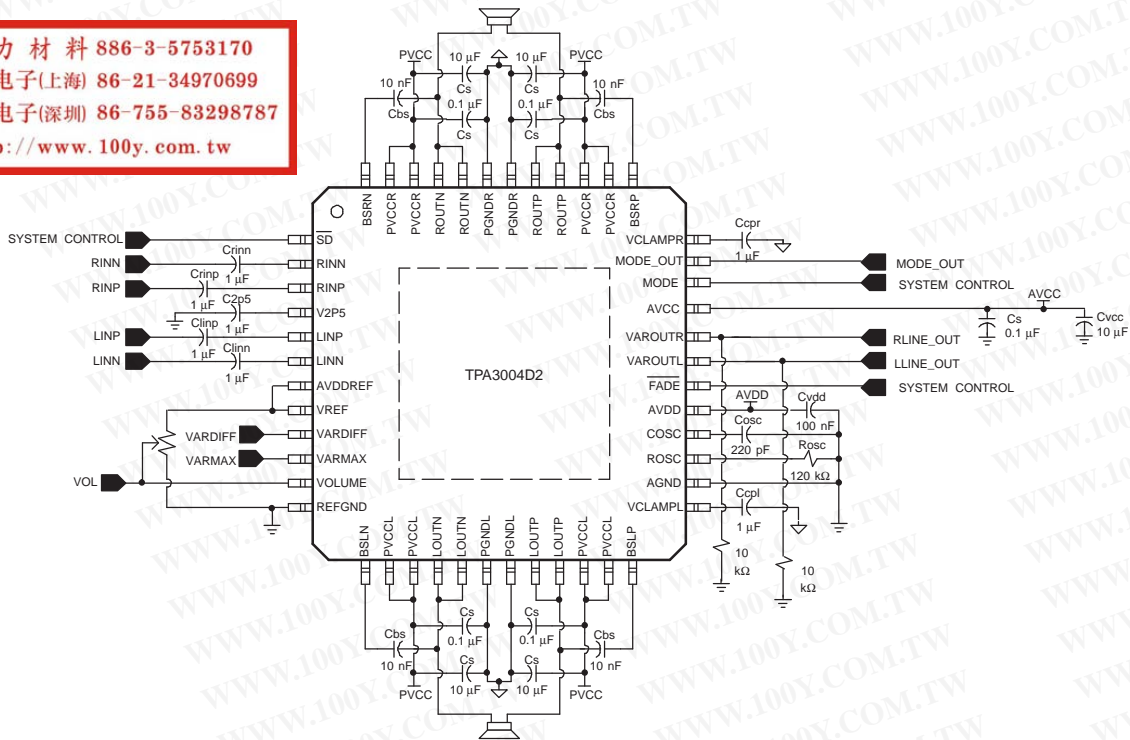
力 材 料 886-3-5753170
电子(上海) 86-21-34970699
电子(深圳) 86-755-83298787
p://www.100y.com.tw

PVCC 10 µF Cs 10 µF Cs PVCC
10 nF Cbs 0.1 µF Cs 0.1 µF Cs 10 nF Cbs

BSRN PVCCR PVCCR ROUTN ROUTN PGNDR PGNDR ROUTP ROUTP PVCCR PVCCR BSRP

SYSTEM CONTROL $\overline{SD}$
RINN Crinn 1 µF RINN
RINP Crinp 1 µF RINP
1 µF C2p5 V2P5
Clinp 1 µF
LINP LINP
LINN Clinn 1 µF LINN
1 µF AVDDREF
VREF
VARDIFF VARDIFF
VARMAX VARMAX
VOL VOLUME
REFGND

TPA3004D2

VCLAMPR Ccpr
MODE_OUT 1 µF MODE_OUT
MODE SYSTEM CONTROL
AVCC AVCC
Cs 0.1 µF Cvcc 10 µF
VAROUTR RLINE_OUT
VAROUTL LLINE_OUT
$\overline{FADE}$ SYSTEM CONTROL
AVDD AVDD Cvdd 100 nF
COSC Cosc 220 pF
ROSC Rosc 120 kΩ
AGND
VCLAMPL Ccpl 1 µF
10 kΩ 10 kΩ

BSLN PVCCL PVCCL LOUTN LOUTN PGNDL PGNDL LOUTP LOUTP PVCCL PVCCL BSLP

Cs 0.1 µF Cs 0.1 µF
Cbs 10 nF Cs Cs Cbs 10 nF
PVCC 10 µF 10 µF PVCC

WWW.100Y.COM.TW